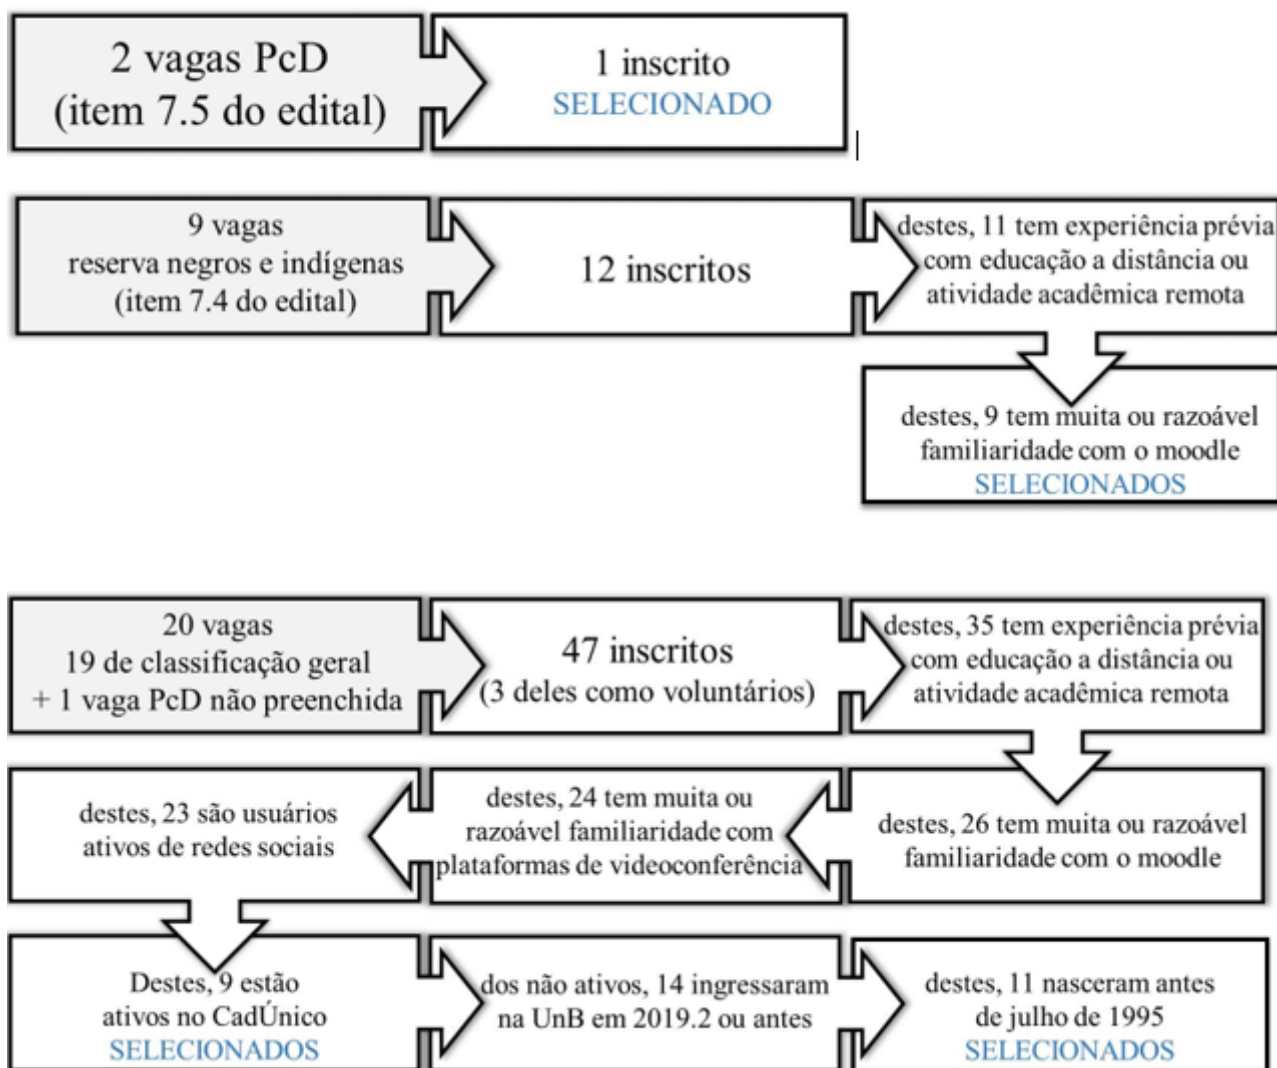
2 vagas PcD
(item 7.5 do edital)

1 inscrito
SELECIONADO

9 vagas
reserva negros e indígenas
(item 7.4 do edital)

12 inscritos

destes, 11 tem experiência prévia com educação a distância ou atividade acadêmica remota

destes, 9 tem muita ou razoável familiaridade com o moodle
SELECIONADOS

20 vagas
19 de classificação geral
+ 1 vaga PcD não preenchida

47 inscritos
(3 deles como voluntários)

destes, 35 tem experiência prévia com educação a distância ou atividade acadêmica remota

destes, 26 tem muita ou razoável familiaridade com o moodle

destes, 24 tem muita ou razoável familiaridade com plataformas de videoconferência

destes, 23 são usuários ativos de redes sociais

Destes, 9 estão ativos no CadÚnico
SELECIONADOS

dos não ativos, 14 ingressaram na UnB em 2019.2 ou antes

destes, 11 nasceram antes de julho de 1995
SELECIONADOS